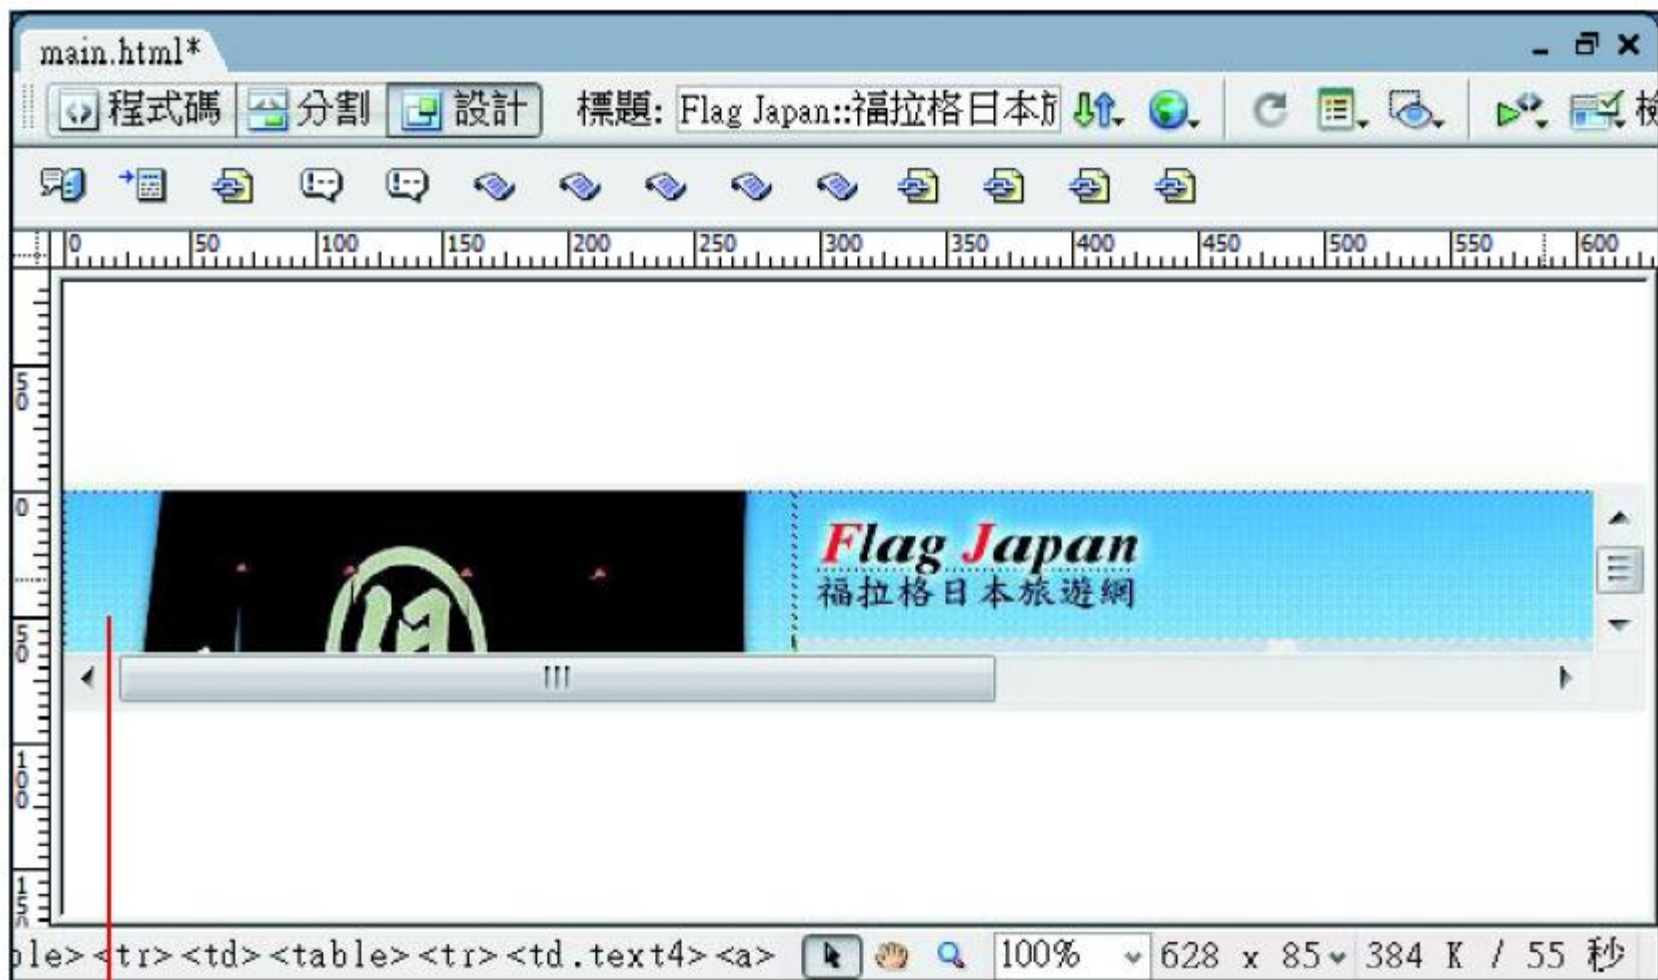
main.html*

程式碼 分割 設計 標題: Flag Japan::福拉格日本

0 50 100 150 200 250 300 350 400 450 500 550 600

50
0
50
100
150

Flag Japan
福拉格日本旅遊網

ble> <tr> <td> <table> <tr> <td.text4> <a>

100%

628 x 85 384 K / 55 秒